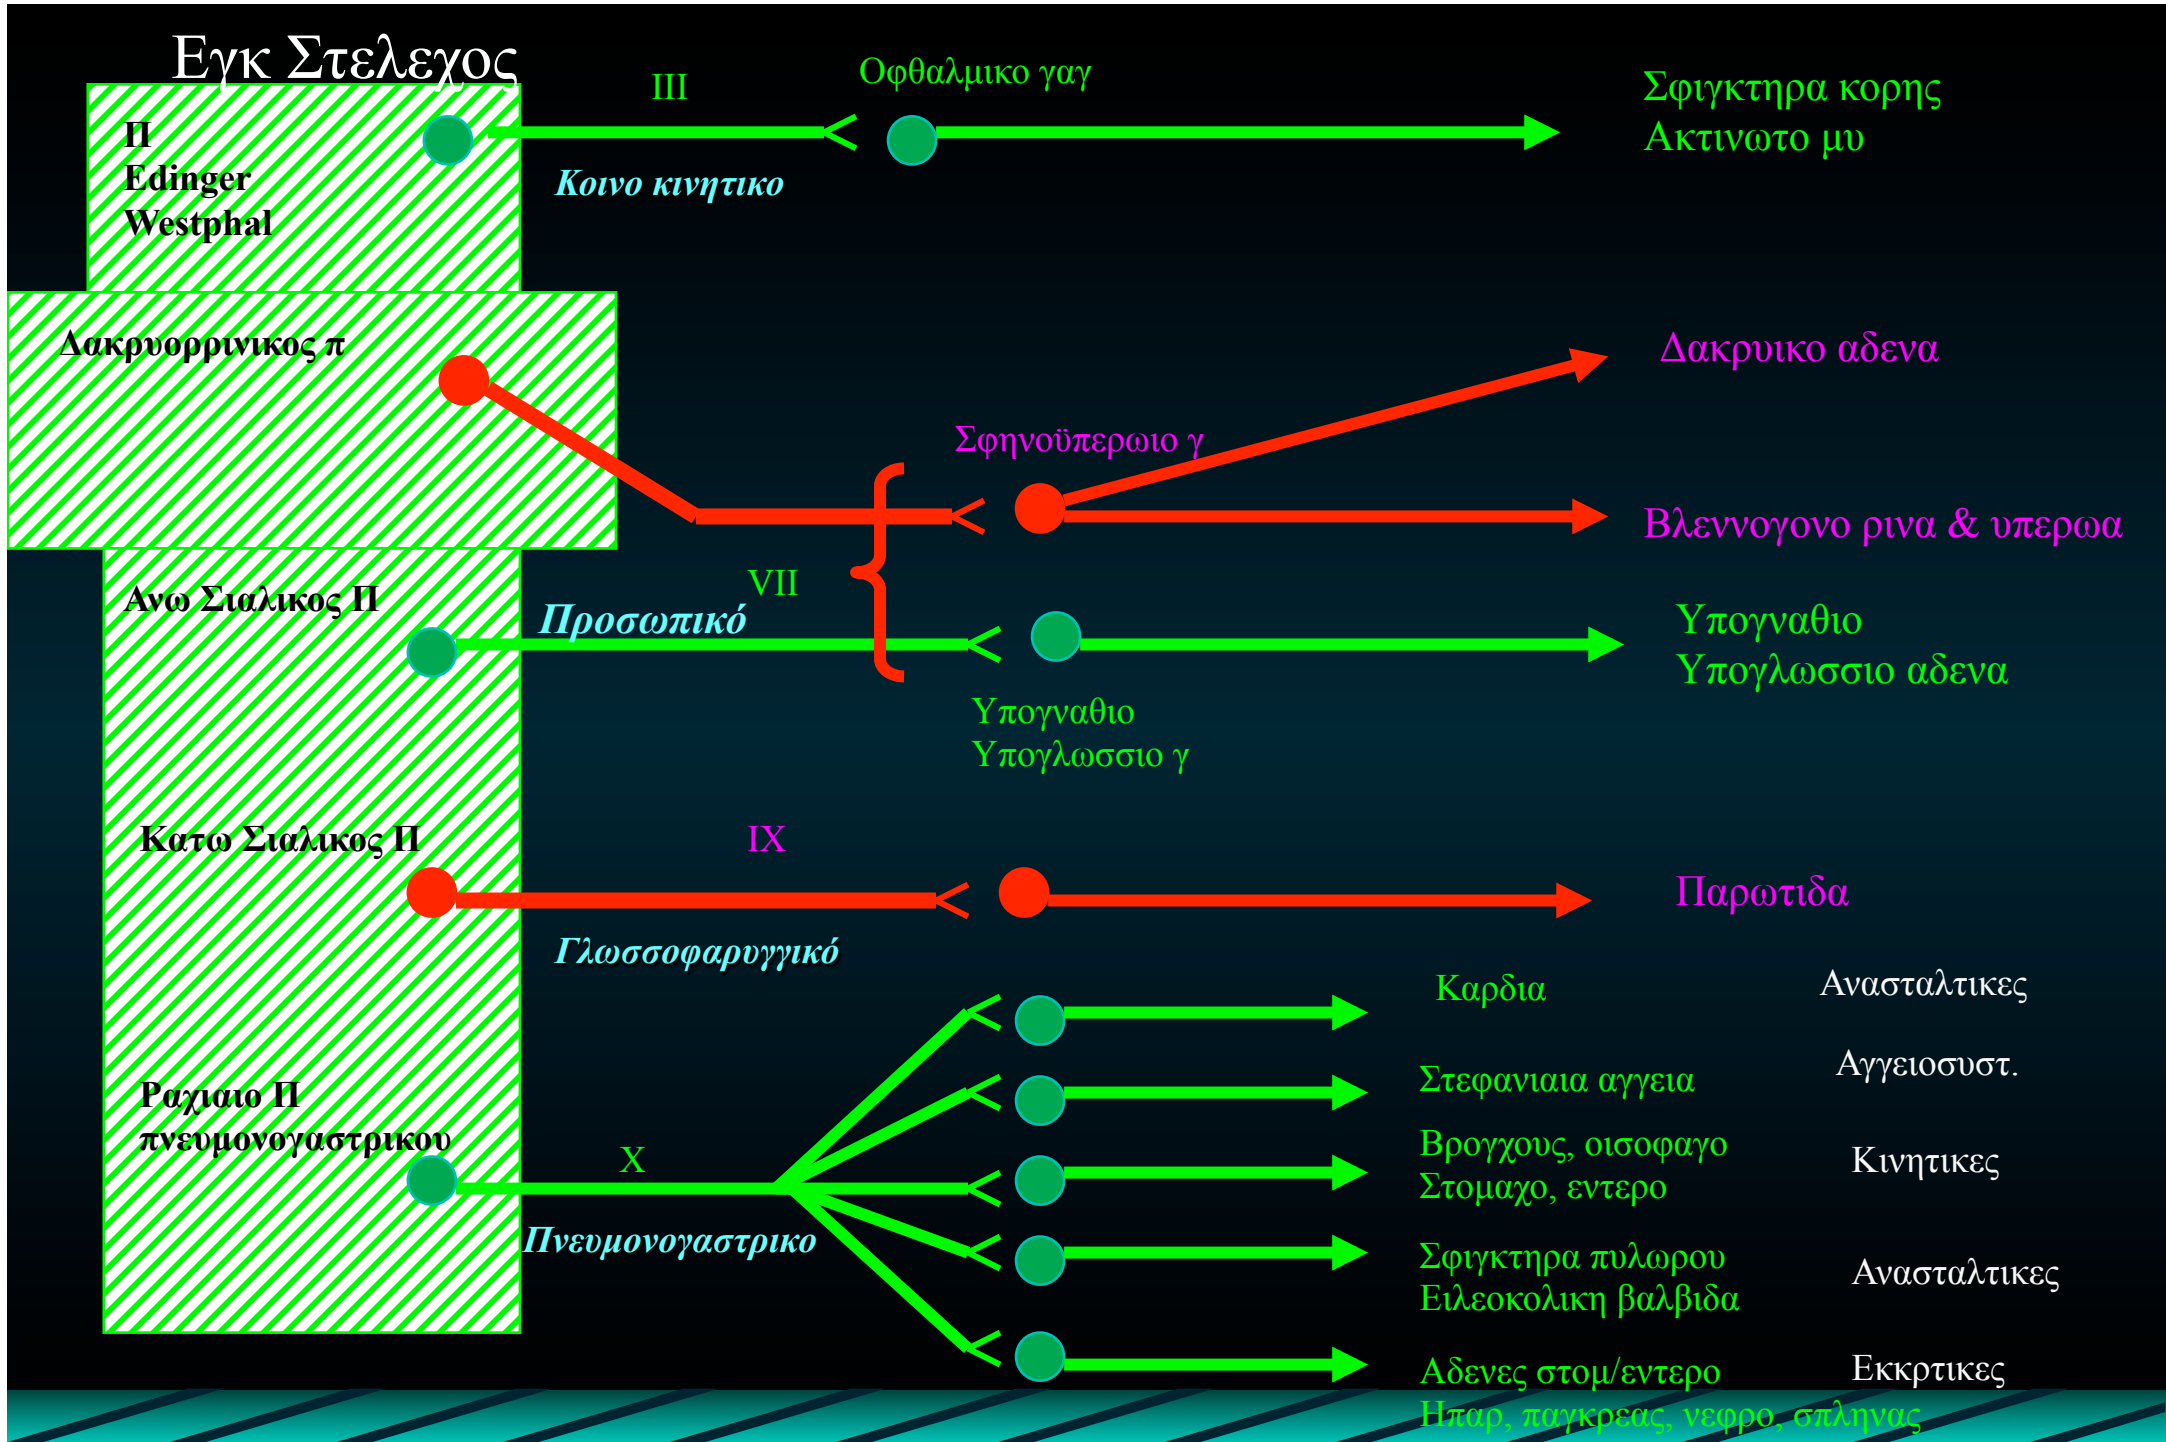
Εγκ Στελεχος

Π
Edinger
Westphal

III

Οφθαλμικο γαγ

Σφιγκτηρα κορης
Ακτινωτο μυ

Κοινο κινητικο

Δακρυορρινικος π

Δακρυικο αδενα

Σφηνοϋπερωιο γ

Βλεννογονο ρινα & υπερωα

VII

Ανω Σιαλικος Π

Προσωπικό

Υπογναθιο
Υπογλωσσιο αδενα

Υπογναθιο
Υπογλωσσιο γ

Κατω Σιαλικος Π

IX

Παρωτιδα

Γλωσσοφαρυγγικό

Καρδια

Ανασταλτικες

Στεφανιαια αγγεια

Αγγειοσυστ.

Ραχιαιο Π
πνευμονογαστρικου

Βρογχους, οισοφαγο
Στομαχο, εντερο

Κινητικες

X

Πνευμονογαστρικο

Σφιγκτηρα πυλωρου
Ειλεοκολικη βαλβιδα

Ανασταλτικες

Αδενες στομ/εντερο
Ηπαρ, παγκρεας, νεφρο, σπληνας

Εκκρτικες